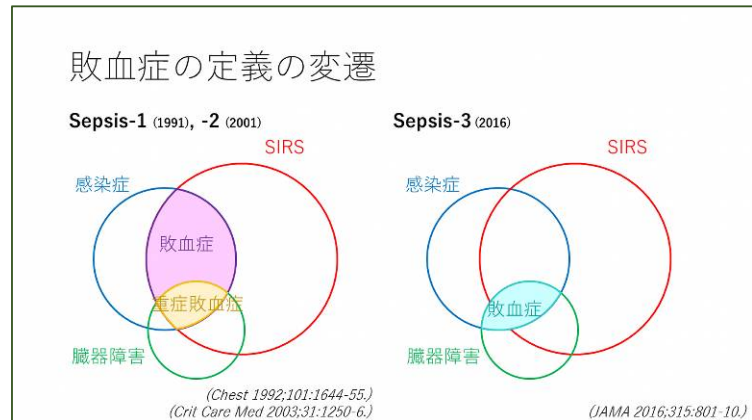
敗血症の定義の変遷

Sepsis-1 (1991), -2 (2001)

SIRS

感染症

敗血症

重症敗血症

臓器障害

(Chest 1992;101:1644-55.)
(Crit Care Med 2003;31:1250-6.)

Sepsis-3 (2016)

SIRS

感染症

敗血症

臓器障害

(JAMA 2016;315:801-10.)